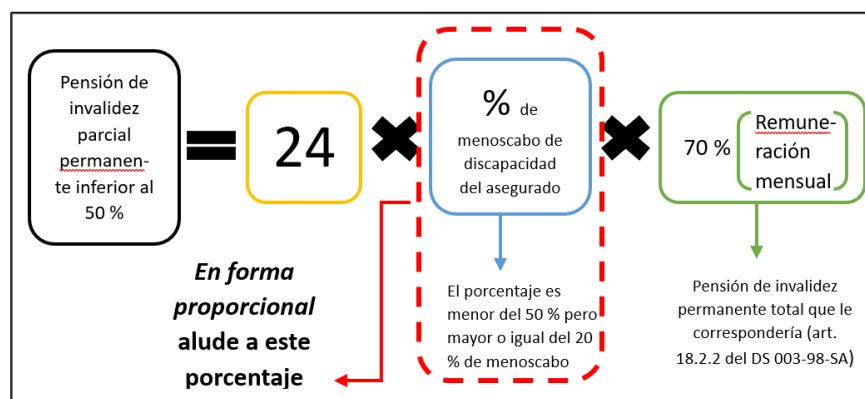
Pensión de invalidez parcial permanente inferior al 50 %

=

24

×

% de menoscabo de discapacidad del asegurado

×

70 % Remuneración mensual

En forma proporcional alude a este porcentaje

El porcentaje es menor del 50 % pero mayor o igual del 20 % de menoscabo

Pensión de invalidez permanente total que le correspondería (art. 18.2.2 del DS 003-98-SA)